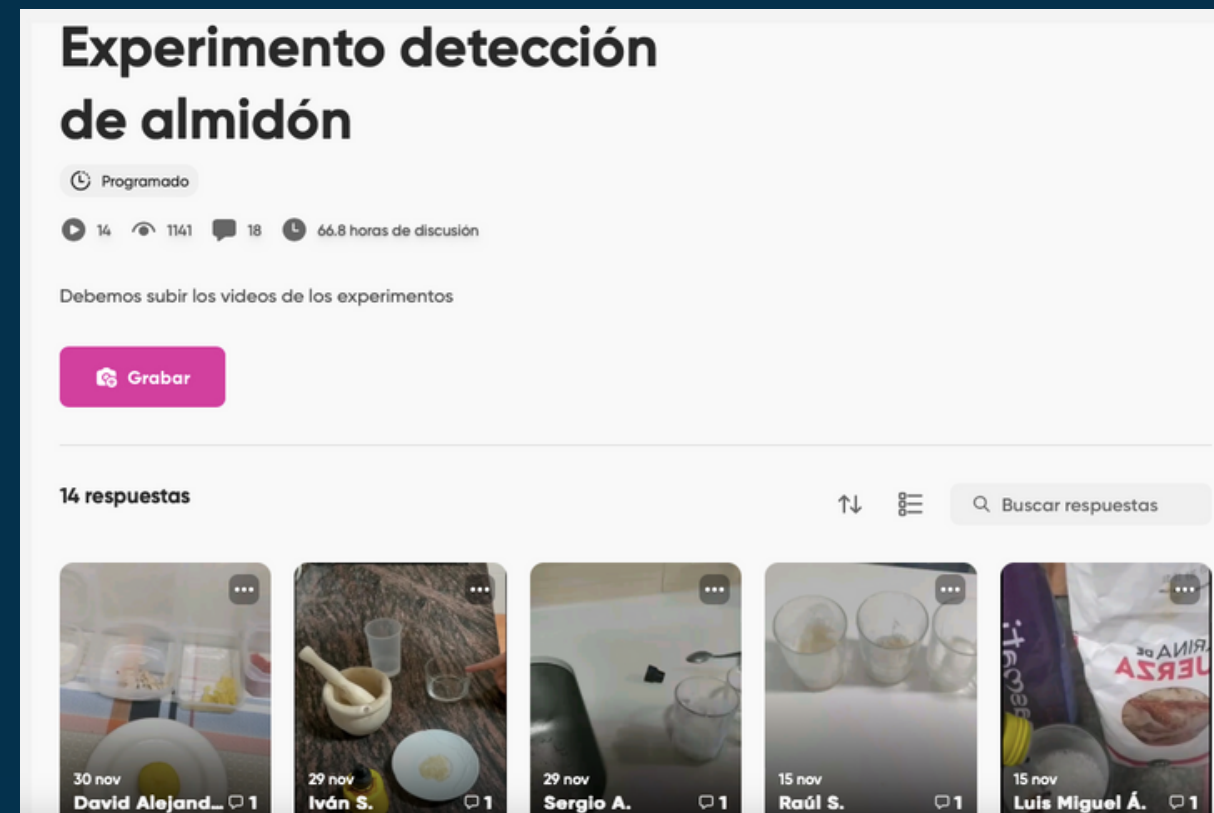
Experimento detección de almidón

Programado

14 1141 18 66.8 horas de discusión

Debemos subir los videos de los experimentos

Grabar

14 respuestas

Buscar respuestas

30 nov
David Alejand... 1

29 nov
Iván S. 1

29 nov
Sergio A. 1

15 nov
Raúl S. 1

15 nov
Luis Miguel Á. 1